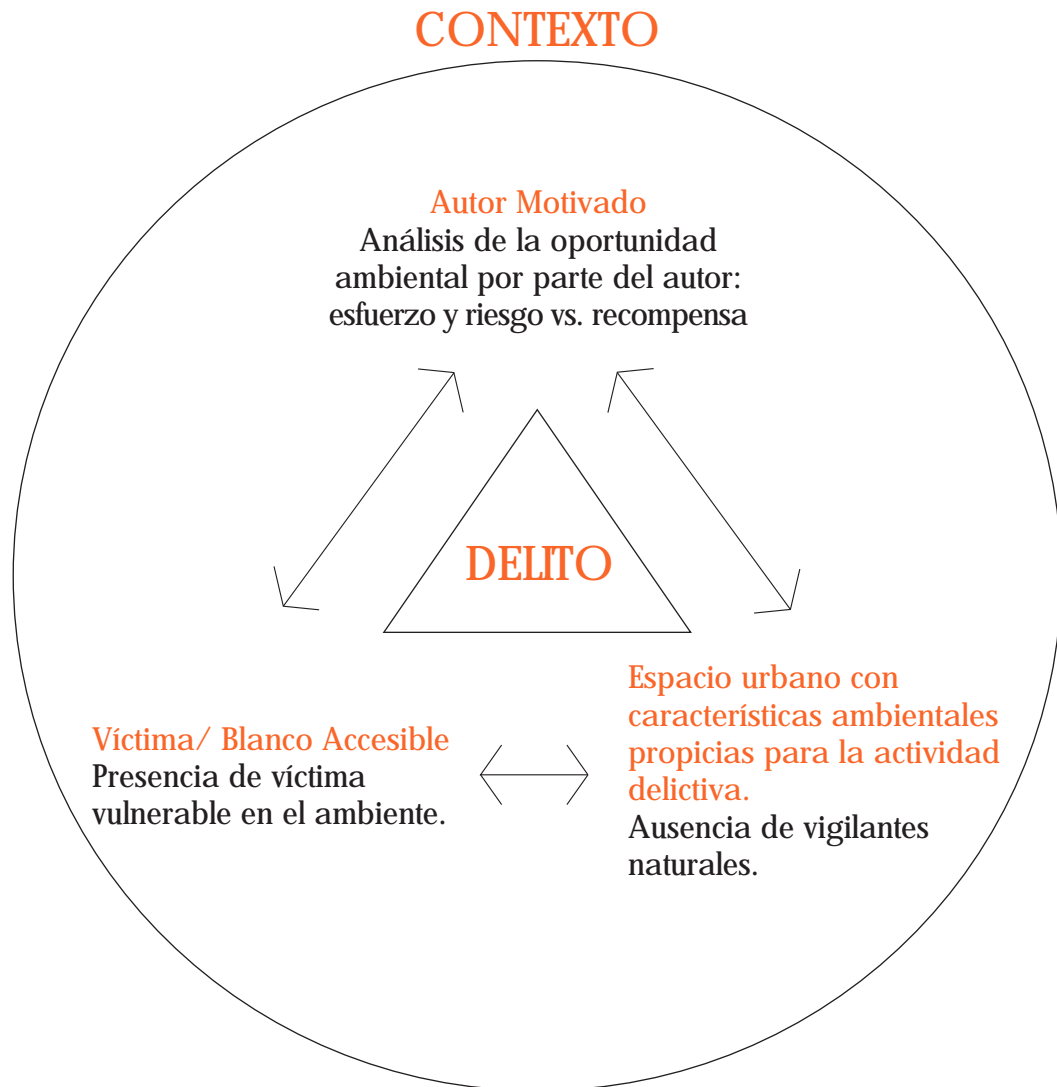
CONTEXTO

Autor Motivado
Análisis de la oportunidad ambiental por parte del autor: esfuerzo y riesgo vs. recompensa

DELITO

Víctima/ Blanco Accesible
Presencia de víctima vulnerable en el ambiente.

Espacio urbano con características ambientales propicias para la actividad delictiva.
Ausencia de vigilantes naturales.